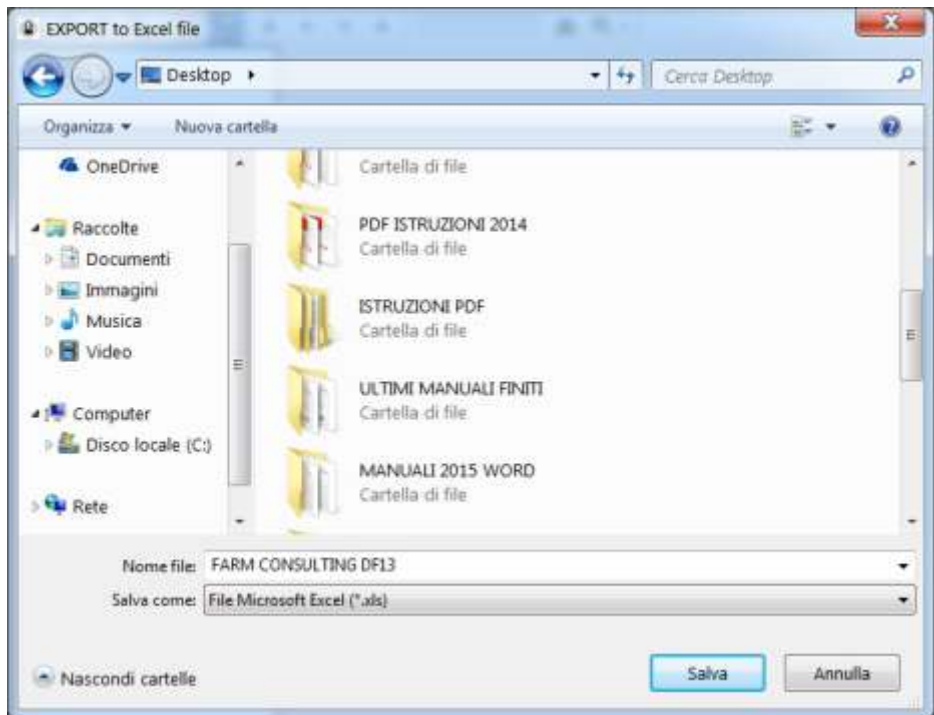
EXPORT to Excel file

Desktop ▸

Cerca Desktop

Organizza ▾ Nuova cartella

OneDrive

Raccolte
Documenti
Immagini
Musica
Video

Computer
Disco locale (C:)

Rete

Cartella di file

PDF ISTRUZIONI 2014
Cartella di file

ISTRUZIONI PDF
Cartella di file

ULTIMI MANUALI FINITI
Cartella di file

MANUALI 2015 WORD
Cartella di file

Nome file: FARM CONSULTING DF13

Salva come: File Microsoft Excel (*.xls)

Nascondi cartelle

Salva

Annulla